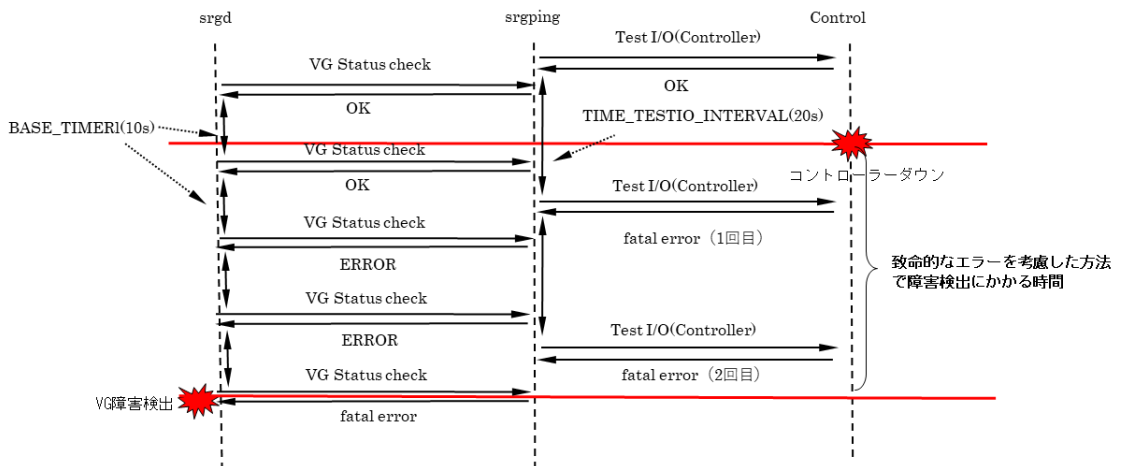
srgd

srgping

Control

Test I/O(Controller)

VG Status check

OK

OK

BASE_TIMERl(10s)

TIME_TESTIO_INTERVAL(20s)

VG Status check

コントローラーダウン

OK

Test I/O(Controller)

VG Status check

fatal error（1回目）

ERROR

致命的なエラーを考慮した方法で障害検出にかかる時間

VG Status check

ERROR

Test I/O(Controller)

VG Status check

fatal error（2回目）

VG障害検出

fatal error